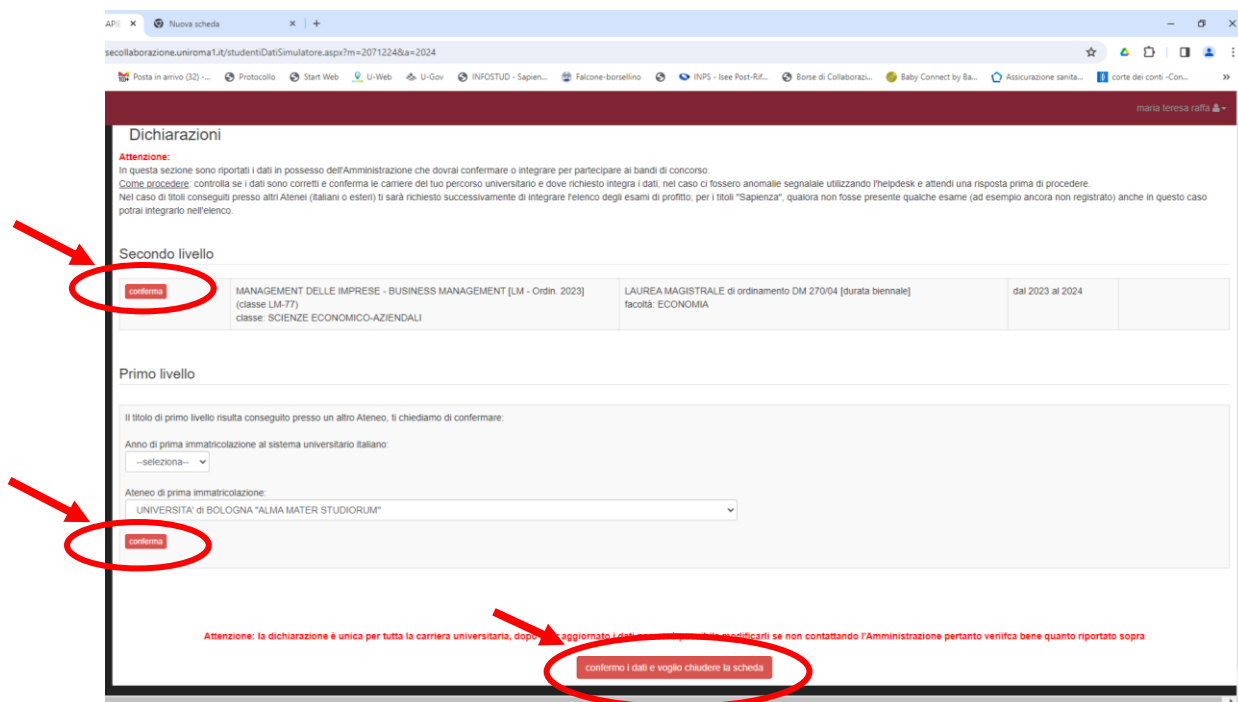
API ×
Nuova scheda ×
+

secollaborazione.uniroma1.it/studentiDatiSimulatore.aspx?m=2071224&a=2024

Posta in arrivo (32) -... Protocollo Start Web U-Web U-Gov INFOSTUD - Sapien... Falcone-borsellino INPS - Isee Post-Rif... Borse di Collaborazi... Baby Connect by Ba... Assicurazione sanita... corte dei conti -Con...

maria teresa raffa

Dichiarazioni

Attenzione:
In questa sezione sono riportati i dati in possesso dell'Amministrazione che dovrai confermare o integrare per partecipare ai bandi di concorso.
Come procedere: controlla se i dati sono corretti e conferma le carriere del tuo percorso universitario e dove richiesto integra i dati, nel caso ci fossero anomalie segnalale utilizzando l'helpdesk e attendi una risposta prima di procedere.
Nel caso di titoli conseguiti presso altri Atenei (italiani o esteri) ti sarà richiesto successivamente di integrare l'elenco degli esami di profitto; per i titoli "Sapienza", qualora non fosse presente qualche esame (ad esempio ancora non registrato) anche in questo caso potrai integrarlo nell'elenco.

Secondo livello

| conferma | MANAGEMENT DELLE IMPRESE - BUSINESS MANAGEMENT [LM - Ordin. 2023] (classe LM-77) classe: SCIENZE ECONOMICO-AZIENDALI | LAUREA MAGISTRALE di ordinamento DM 270/04 [durata biennale] facoltà: ECONOMIA | dal 2023 al 2024 |
|---|---|---|---|

Primo livello

Il titolo di primo livello risulta conseguito presso un altro Ateneo, ti chiediamo di confermare:

Anno di prima immatricolazione al sistema universitario italiano:
--seleziona--

Ateneo di prima immatricolazione:
UNIVERSITA' di BOLOGNA "ALMA MATER STUDIORUM"

conferma

Attenzione: la dichiarazione è unica per tutta la carriera universitaria, dopo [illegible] aggiornato i dati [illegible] modificarli se non contattando l'Amministrazione pertanto verifca bene quanto riportato sopra

confermo i dati e voglio chiudere la scheda